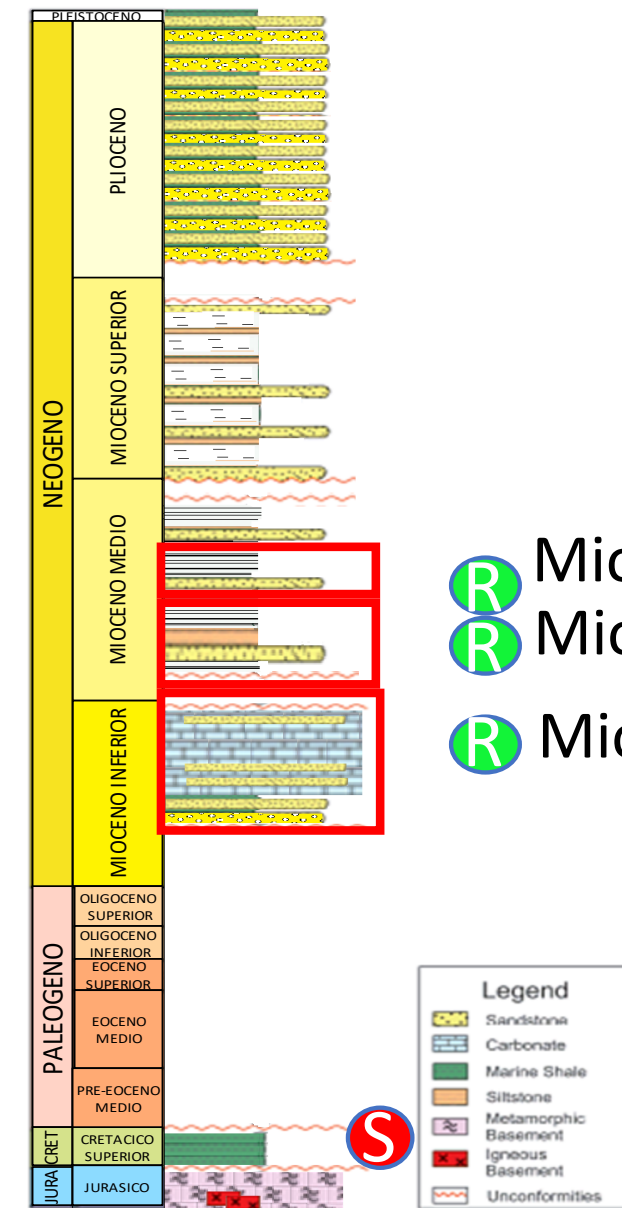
PLEISTOCENO

NEOGENO

PLIOCENO

MIOCENO SUPERIOR

MIOCENO MEDIO

MIOCENO INFERIOR

PALEOGENO

OLIGOCENO SUPERIOR

OLIGOCENO INFERIOR

EOCENO SUPERIOR

EOCENO MEDIO

PRE-EOCENO MEDIO

CRET

CRETACICO SUPERIOR

JURA

JURASICO

R Mic

R Mic

R Mic

S

Legend

Sandstone

Carbonate

Marine Shale

Siltstone

Metamorphic Basement

Igneous Basement

Unconformities